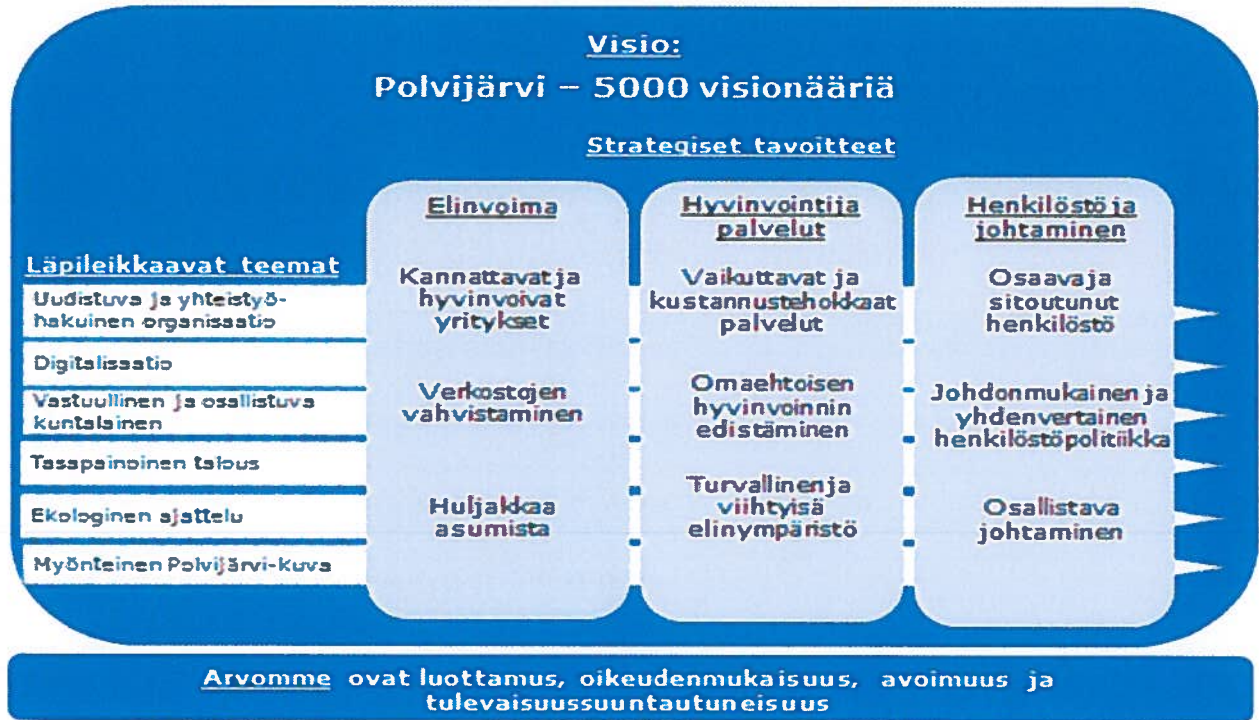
Visio:
Polvijärvi – 5000 visionääriä

Strategiset tavoitteet

Elinvoima

Hyvinvointi ja palvelut

Henkilöstö ja johtaminen

Läpileikkaavat teemat

Uudistuva ja yhteistyöhakuinen organisaatio

Digitalisaatio

Vastuullinen ja osallistuva kuntalainen

Tasapainoinen talous

Ekologinen ajattelu

Myönteinen Polvijärvi-kuva

Kannattavat ja hyvinvoivat yritykset

Verkostojen vahvistaminen

Huljakkaa asumista

Vaikuttavat ja kustannustehokkaat palvelut

Omaehtoisen hyvinvoinnin edistäminen

Turvallinen ja viihtyisä elinympäristö

Osaava ja sitoutunut henkilöstö

Johdonmukainen ja yhdenvertainen henkilöstöpolitiikka

Osallistava johtaminen

Arvomme ovat luottamus, oikeudenmukaisuus, avoimuus ja tulevaisuussuuntautuneisuus